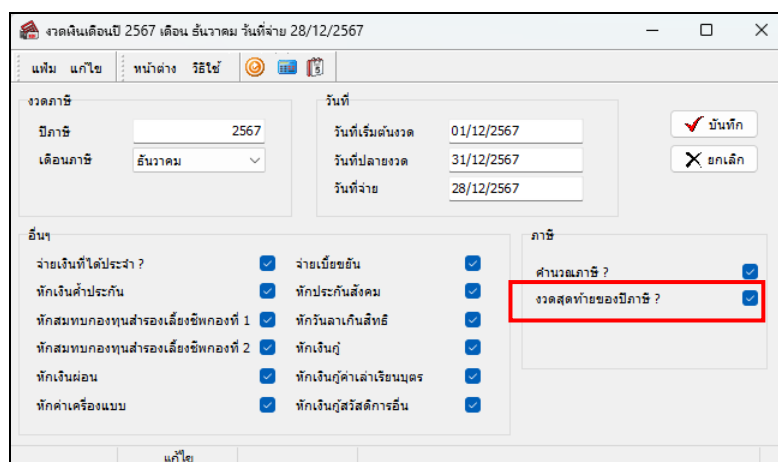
งวดเงินเดือนปี 2567 เดือน ธันวาคม วันที่จ่าย 28/12/2567

แฟ้ม แก้ไข หน้าต่าง วิธีใช้

งวดภาษี
ปีภาษี 2567
เดือนภาษี ธันวาคม

วันที่
วันที่เริ่มต้นงวด 01/12/2567
วันที่ปลายงวด 31/12/2567
วันที่จ่าย 28/12/2567

บันทึก
ยกเลิก

อื่นๆ
จ่ายเงินที่ได้ประจำ ?
หักเงินค้ำประกัน
หักสมทบกองทุนสำรองเลี้ยงชีพกองที่ 1
หักสมทบกองทุนสำรองเลี้ยงชีพกองที่ 2
หักเงินผ่อน
หักค่าเครื่องแบบ
จ่ายเบี้ยขยัน
หักประกันสังคม
หักวันลาเกินสิทธิ
หักเงินกู้
หักเงินกู้ค่าเล่าเรียนบุตร
หักเงินกู้สวัสดิการอื่น

ภาษี
คำนวณภาษี ?
งวดสุดท้ายของปีภาษี ?

แก้ไข